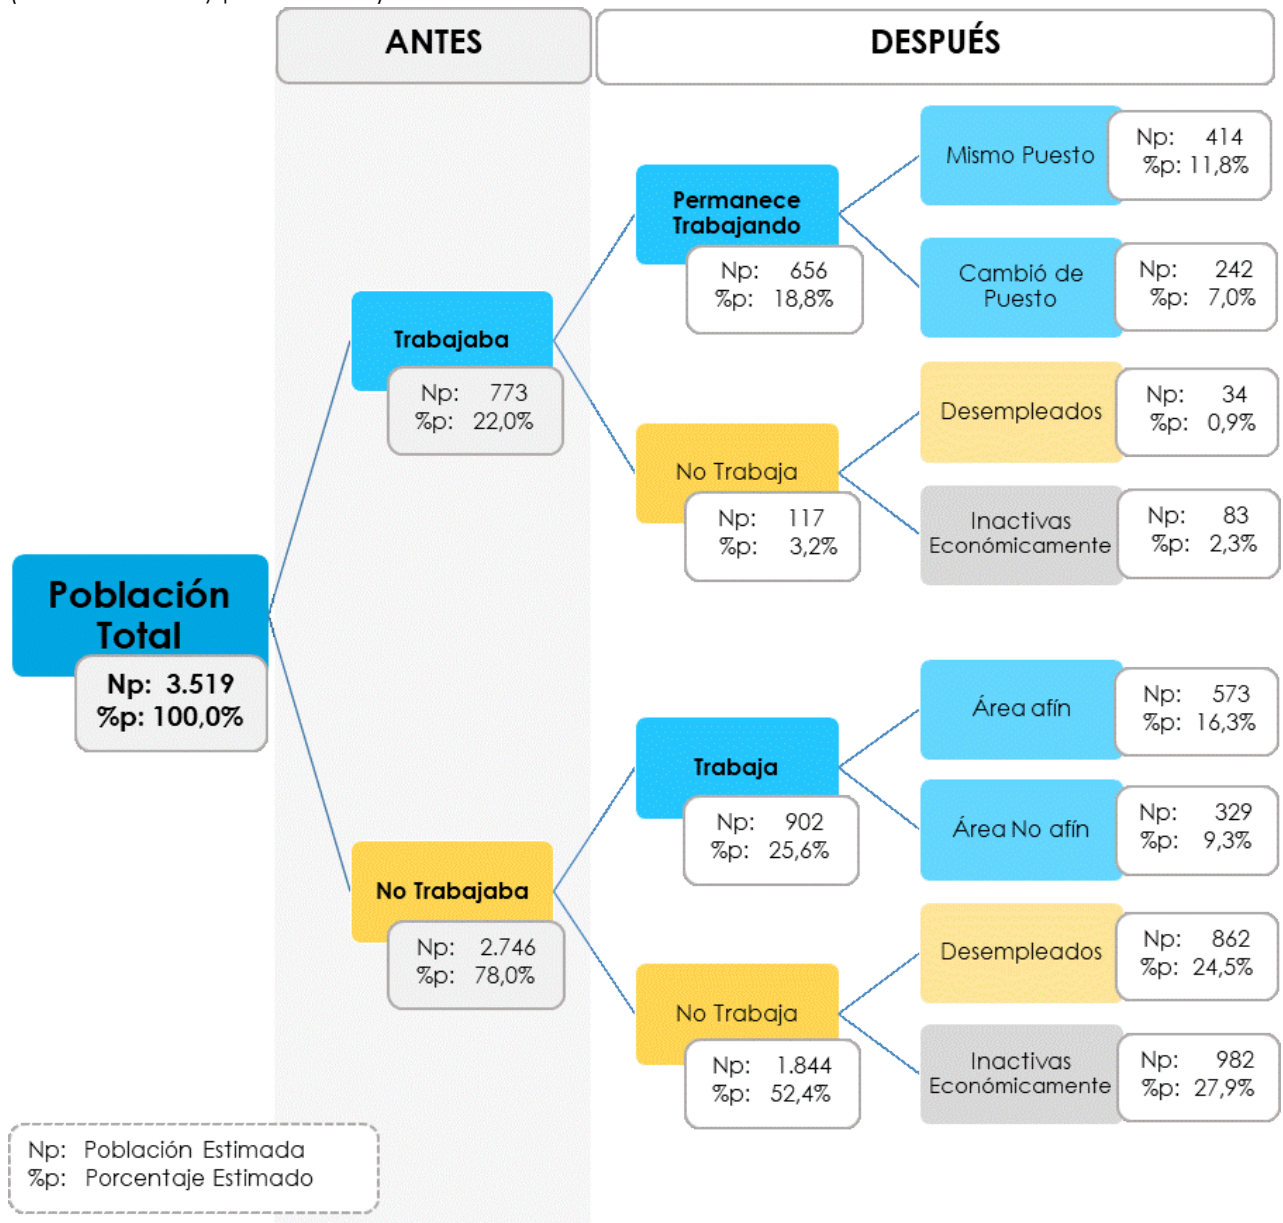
ANTES

DESPUÉS

Población Total
Np: 3.519
%p: 100,0%

Trabajaba
Np: 773
%p: 22,0%

Permanece Trabajando
Np: 656
%p: 18,8%

Mismo Puesto
Np: 414
%p: 11,8%

Cambió de Puesto
Np: 242
%p: 7,0%

No Trabaja
Np: 117
%p: 3,2%

Desempleados
Np: 34
%p: 0,9%

Inactivas Económicamente
Np: 83
%p: 2,3%

No Trabajaba
Np: 2.746
%p: 78,0%

Trabaja
Np: 902
%p: 25,6%

Área afín
Np: 573
%p: 16,3%

Área No afín
Np: 329
%p: 9,3%

No Trabaja
Np: 1.844
%p: 52,4%

Desempleados
Np: 862
%p: 24,5%

Inactivas Económicamente
Np: 982
%p: 27,9%

Np: Población Estimada
%p: Porcentaje Estimado